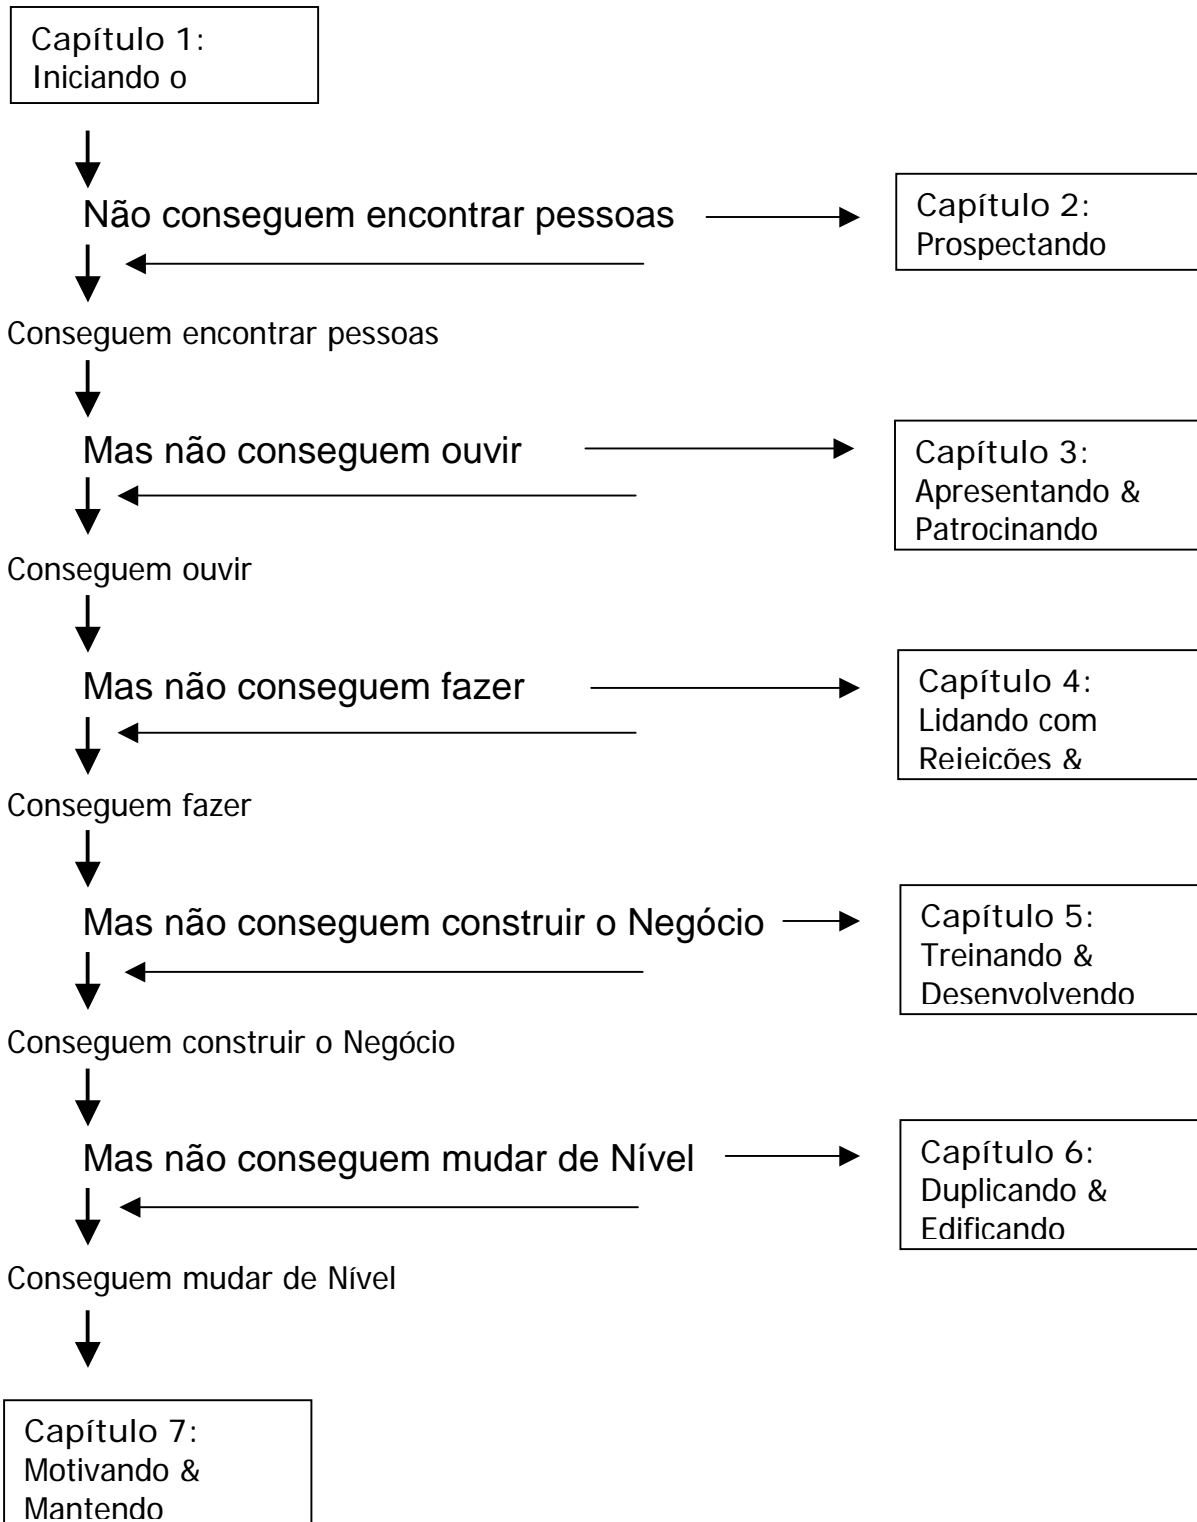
Capítulo 1:
Iniciando o

Não conseguem encontrar pessoas

Capítulo 2:
Prospectando

Conseguem encontrar pessoas

Mas não conseguem ouvir

Capítulo 3:
Apresentando &
Patrocinando

Conseguem ouvir

Mas não conseguem fazer

Capítulo 4:
Lidando com
Rejeições &

Conseguem fazer

Mas não conseguem construir o Negócio

Capítulo 5:
Treinando &
Desenvolvendo

Conseguem construir o Negócio

Mas não conseguem mudar de Nível

Capítulo 6:
Duplicando &
Edificando

Conseguem mudar de Nível

Capítulo 7:
Motivando &
Mantendo